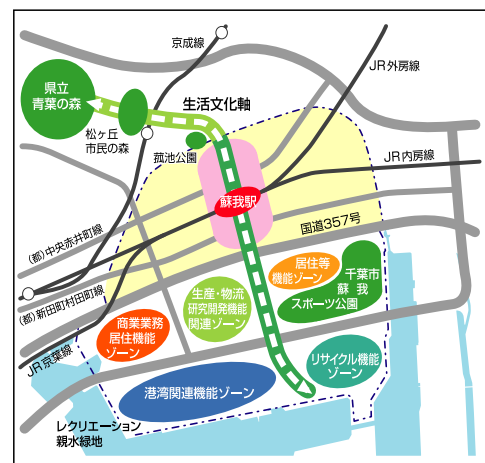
京成線

JR外房線

県立
青葉の森

生活文化軸

松ヶ丘
市民の森

荒池公園

JR内房線

蘇我駅

(都)中央赤井町線

国道357号

居住等
機能ゾーン

千葉市
蘇我
スポーツ公園

(都)新田町村田町線

生産・物流
研究開発機能
関連ゾーン

商業業務
居住機能
ゾーン

JR京葉線

リサイクル機能
ゾーン

港湾関連機能ゾーン

レクリエーション
親水緑地